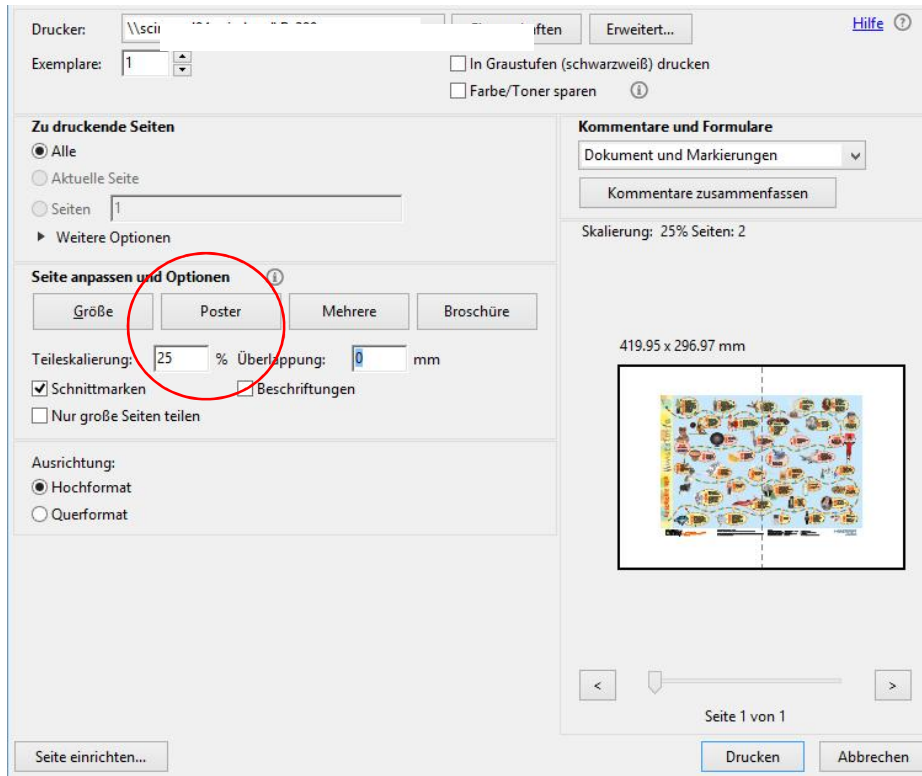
Drucker: \\sci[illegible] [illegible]aften Erweitert... Hilfe ⓘ

Exemplare: 1

In Graustufen (schwarzweiß) drucken

Farbe/Toner sparen ⓘ

Zu druckende Seiten

Alle

Aktuelle Seite

Seiten 1

▸ Weitere Optionen

Seite anpassen und Optionen ⓘ

Größe Poster Mehrere Broschüre

Teileskalierung: 25 % Überlappung: 0 mm

Schnittmarken Beschriftungen

Nur große Seiten teilen

Ausrichtung:

Hochformat

Querformat

Kommentare und Formulare

Dokument und Markierungen

Kommentare zusammenfassen

Skalierung: 25% Seiten: 2

419.95 x 296.97 mm

< >

Seite 1 von 1

Seite einrichten... Drucken Abbrechen